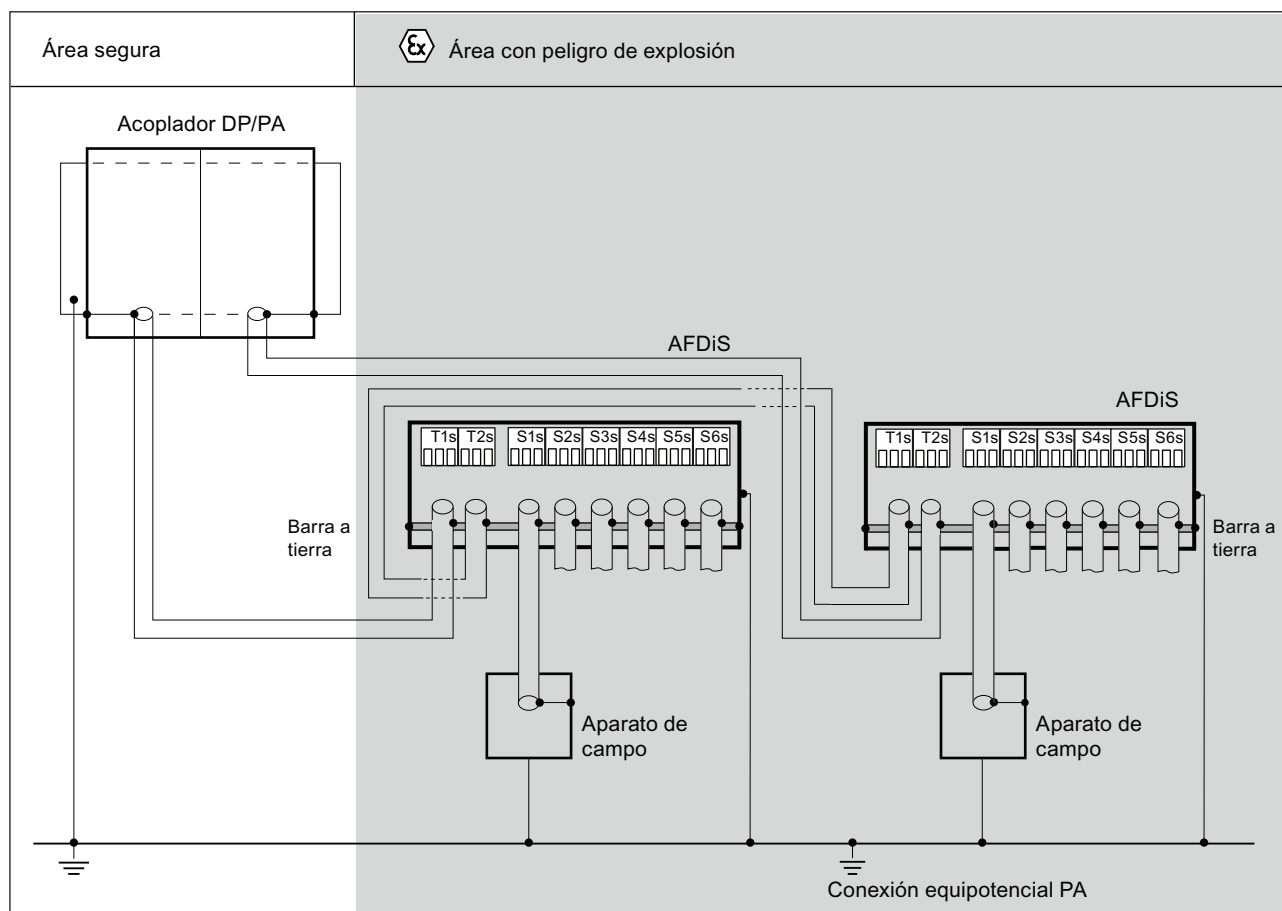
Área segura

⟨Ex⟩ Área con peligro de explosión

Acoplador DP/PA

AFDiS

AFDiS

T1s T2s S1s S2s S3s S4s S5s S6s

T1s T2s S1s S2s S3s S4s S5s S6s

Barra a tierra

Barra a tierra

Aparato de campo

Aparato de campo

Conexión equipotencial PA